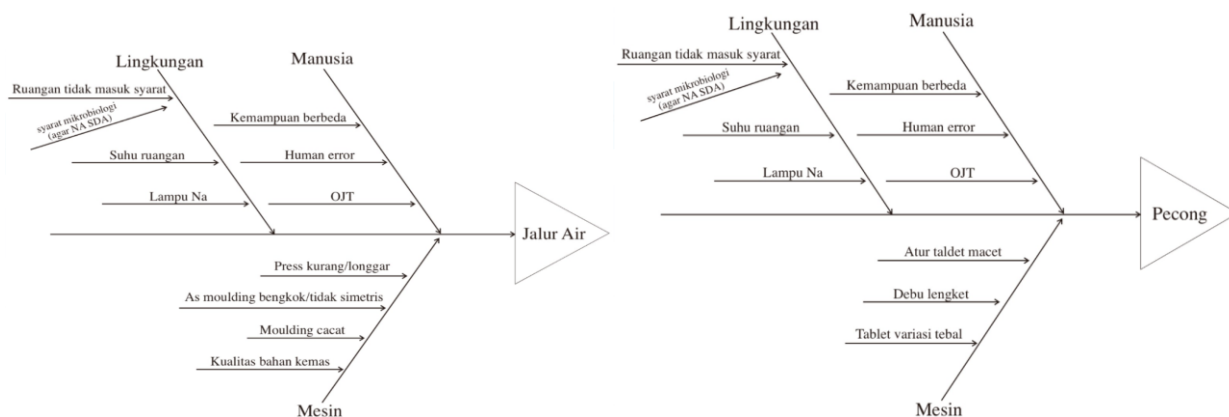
Lingkungan

Manusia

Ruangan tidak masuk syarat

syarat mikrobiologi (agar NA SDA)

Kemampuan berbeda

Suhu ruangan

Human error

Lampu Na

OJT

Jalur Air

Press kurang/longgar

As moulding bengkok/tidak simetris

Moulding cacat

Kualitas bahan kemas

Mesin

Lingkungan

Manusia

Ruangan tidak masuk syarat

syarat mikrobiologi (agar NA SDA)

Kemampuan berbeda

Suhu ruangan

Human error

Lampu Na

OJT

Pecong

Atur taldet macet

Debu lengket

Tablet variasi tebal

Mesin